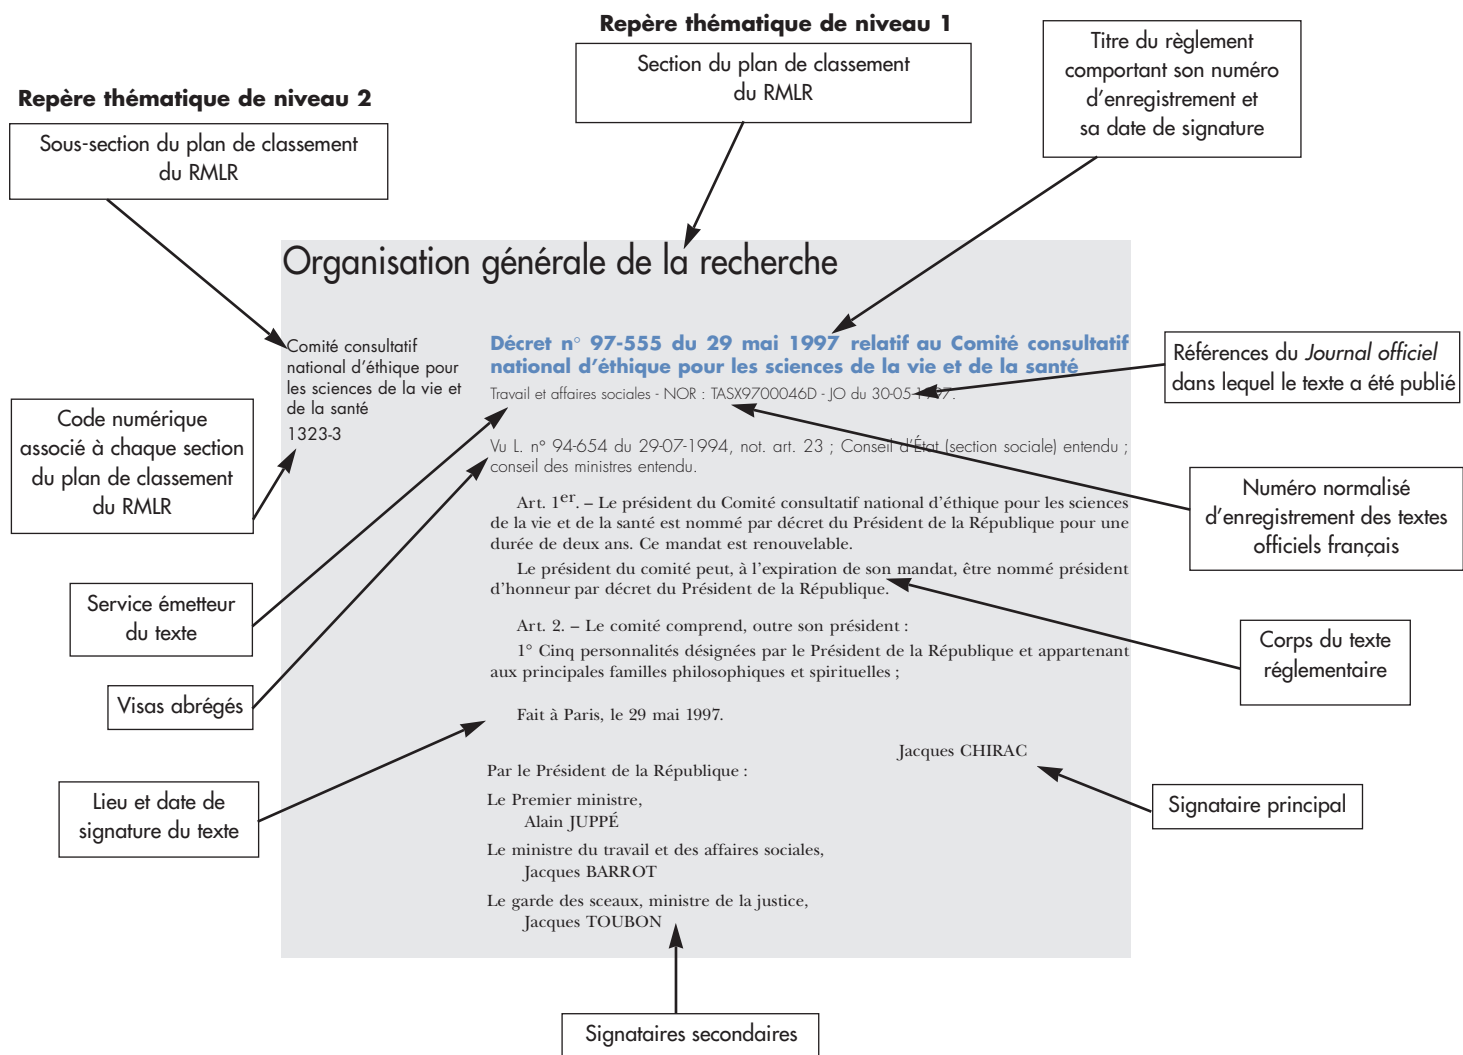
Repère thématique de niveau 1

Section du plan de classement du RMLR

Titre du règlement comportant son numéro d'enregistrement et sa date de signature

Repère thématique de niveau 2

Sous-section du plan de classement du RMLR

Organisation générale de la recherche

Comité consultatif national d'éthique pour les sciences de la vie et de la santé

1323-3

Décret n° 97-555 du 29 mai 1997 relatif au Comité consultatif national d'éthique pour les sciences de la vie et de la santé

Travail et affaires sociales - NOR : TASX9700046D - JO du 30-05-1997.

Vu L. n° 94-654 du 29-07-1994, not. art. 23 ; Conseil d'État (section sociale) entendu ; conseil des ministres entendu.

Art. 1$^{er}$. – Le président du Comité consultatif national d'éthique pour les sciences de la vie et de la santé est nommé par décret du Président de la République pour une durée de deux ans. Ce mandat est renouvelable.

Le président du comité peut, à l'expiration de son mandat, être nommé président d'honneur par décret du Président de la République.

Art. 2. – Le comité comprend, outre son président :

1° Cinq personnalités désignées par le Président de la République et appartenant aux principales familles philosophiques et spirituelles ;

Fait à Paris, le 29 mai 1997.

Jacques CHIRAC

Par le Président de la République :

Le Premier ministre,
Alain JUPPÉ

Le ministre du travail et des affaires sociales,
Jacques BARROT

Le garde des sceaux, ministre de la justice,
Jacques TOUBON

Références du Journal officiel dans lequel le texte a été publié

Code numérique associé à chaque section du plan de classement du RMLR

Numéro normalisé d'enregistrement des textes officiels français

Service émetteur du texte

Corps du texte réglementaire

Visas abrégés

Lieu et date de signature du texte

Signataire principal

Signataires secondaires